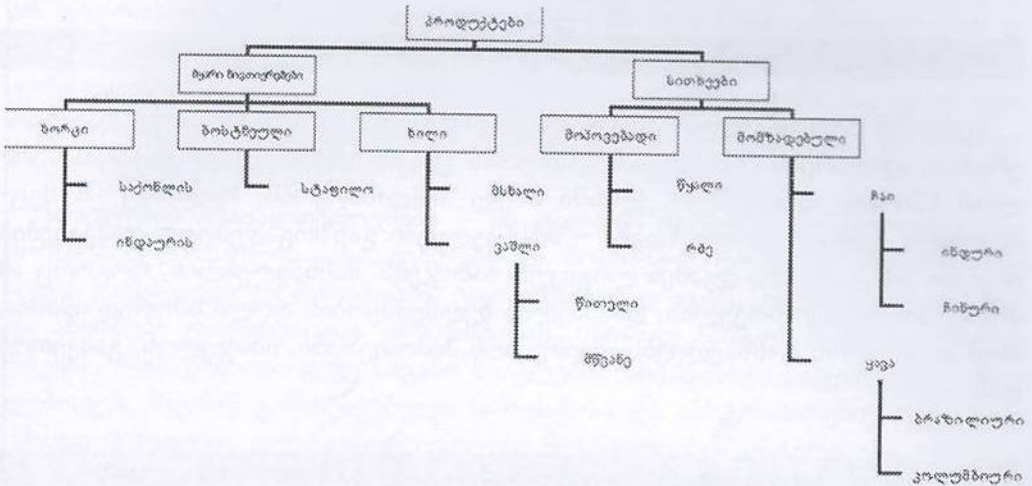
პროდუქტები

მყარი ნივთიერებები

სითხეები

ხორცი

ბოსტნეული

ხილი

მოსაღებადი

მოსამზადებელი

საქონლის

ინდაურის

სტაფილო

მსხალი

ვაშლი

წითელი

მწვანე

წყალი

რძე

ჩაი

ინდური

ჩინური

ყავა

ბრაზილიური

კოლუმბიური